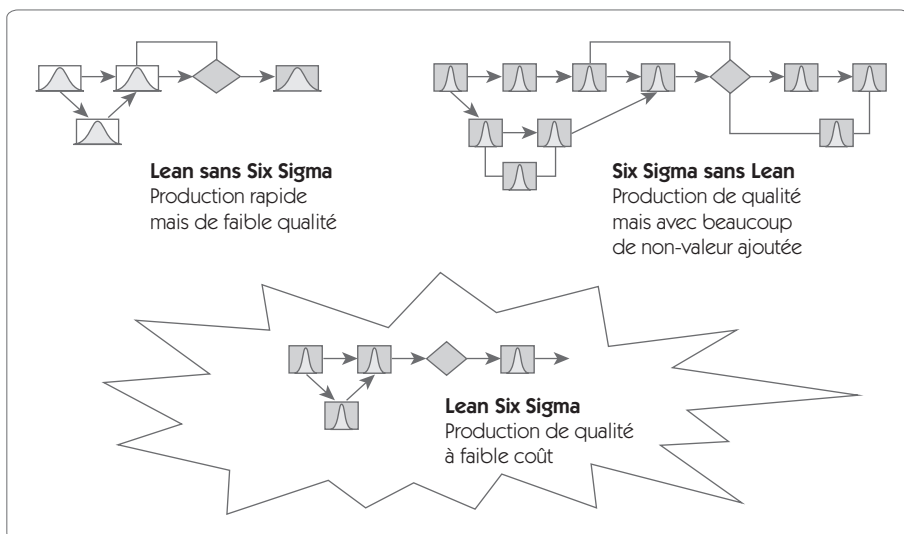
**Lean sans Six Sigma**
Production rapide mais de faible qualité

**Six Sigma sans Lean**
Production de qualité mais avec beaucoup de non-valeur ajoutée

**Lean Six Sigma**
Production de qualité à faible coût